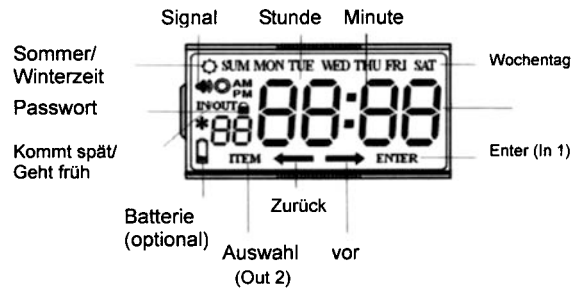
Signal
Stunde
Minute
Sommer/ Winterzeit
SUM MON TUE WED THU FRI SAT
Wochentag
AM PM
Passwort
IN OUT
88
88:88
Kommt spät/ Geht früh
ITEM
ENTER
Enter (In 1)
Zurück
Batterie (optional)
Auswahl (Out 2)
vor